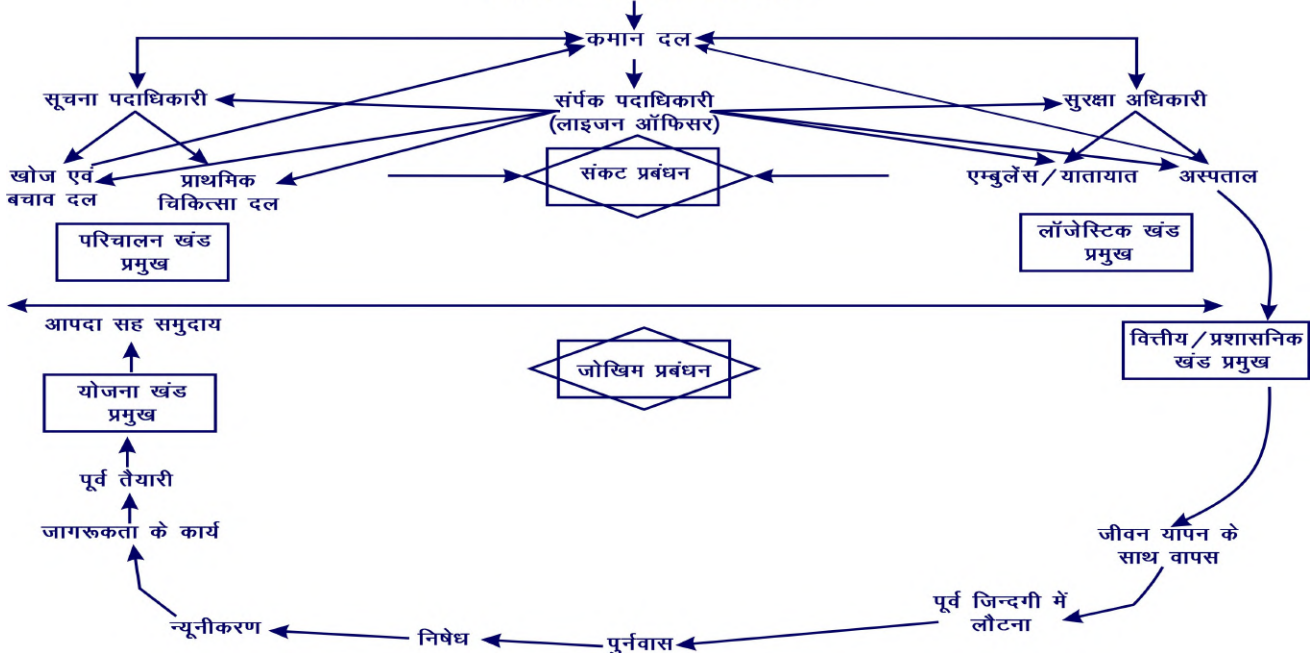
कमान दल

सूचना पदाधिकारी

संर्पक पदाधिकारी (लाइजन ऑफिसर)

सुरक्षा अधिकारी

खोज एवं बचाव दल

प्राथमिक चिकित्सा दल

संकट प्रबंधन

एम्बुलेंस / यातायात

अस्पताल

परिचालन खंड प्रमुख

लॉजेस्टिक खंड प्रमुख

आपदा सह समुदाय

जोखिम प्रबंधन

वित्तीय / प्रशासनिक खंड प्रमुख

योजना खंड प्रमुख

पूर्व तैयारी

जागरूकता के कार्य

जीवन यापन के साथ वापस

पूर्व जिन्दगी में लौटना

न्यूनीकरण

निषेध

पुर्नवास